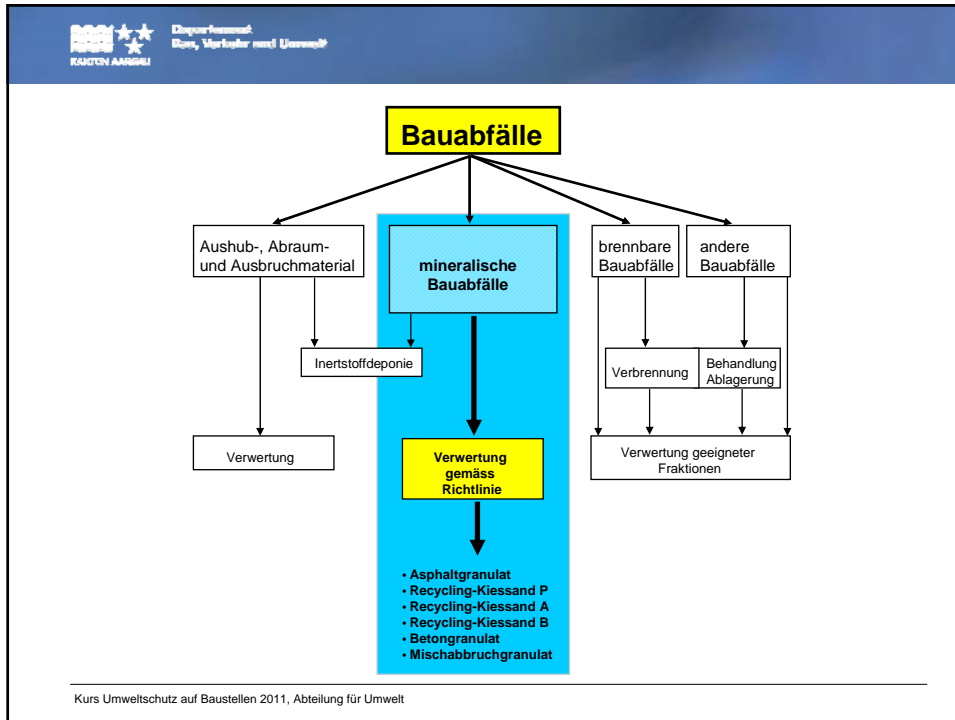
KANTON AARGAU

Departement
Bau, Verkehr und Umwelt

Bauabfälle

Aushub-, Abraum- und Ausbruchmaterial

mineralische Bauabfälle

brennbare Bauabfälle

andere Bauabfälle

Inertstoffdeponie

Verbrennung

Behandlung Ablagerung

Verwertung

Verwertung gemäss Richtlinie

Verwertung geeigneter Fraktionen

• Asphaltgranulat
• Recycling-Kiessand P
• Recycling-Kiessand A
• Recycling-Kiessand B
• Betongranulat
• Mischabbruchgranulat

Kurs Umweltschutz auf Baustellen 2011, Abteilung für Umwelt